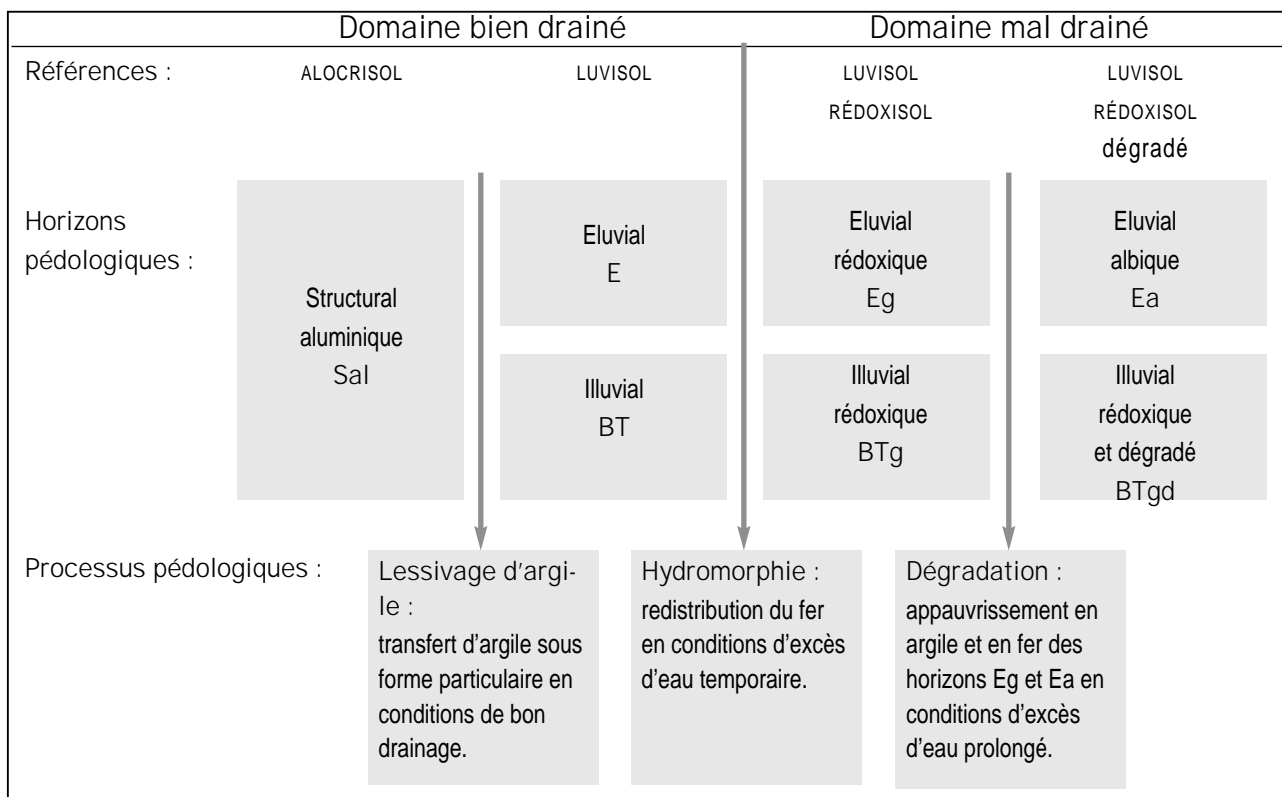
Domaine bien drainé

Domaine mal drainé

Références :

ALOCRISOL

LUVISOL

LUVISOL RÉDOXISOL

LUVISOL RÉDOXISOL dégradé

Horizons pédologiques :

Structural aluminique Sal

Eluvial E

Illuvial BT

Eluvial rédoxique Eg

Illuvial rédoxique BTg

Eluvial albique Ea

Illuvial rédoxique et dégradé BTgd

Processus pédologiques :

Lessivage d'argile :
transfert d'argile sous forme particulaire en conditions de bon drainage.

Hydromorphie :
redistribution du fer en conditions d'excès d'eau temporaire.

Dégradation :
appauvrissement en argile et en fer des horizons Eg et Ea en conditions d'excès d'eau prolongé.